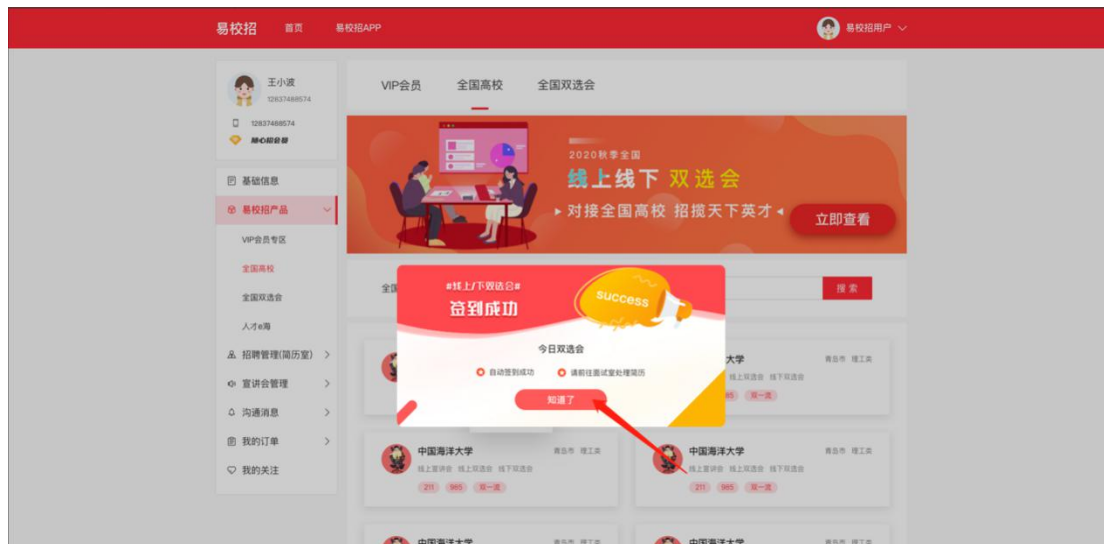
易校招 首页 易校招APP

易校招用户

王小波
12637468574

12637468574
随心招会员

基础信息
易校招产品
VIP会员专区
全国高校
全国双选会
人才e海
招聘管理(简历室)
宣讲会管理
沟通消息
我的订单
我的关注

VIP会员 全国高校 全国双选会

2020秋季全国
线上线下 双选会
▸ 对接全国高校 招揽天下英才 ◂
立即查看

全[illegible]
搜索

#线上/下双选会#
签到成功
success

今日双选会
自动签到成功
请前往面试室处理简历
知道了

大学
青岛市 理工类
线上双选会 线下双选会
985 双一流

中国海洋大学
青岛市 理工类
线上宣讲会 线上双选会 线下双选会
211 985 双一流

中国海洋大学
青岛市 理工类
线上宣讲会 线上双选会 线下双选会
211 985 双一流

中国海洋大学
中国海洋大学